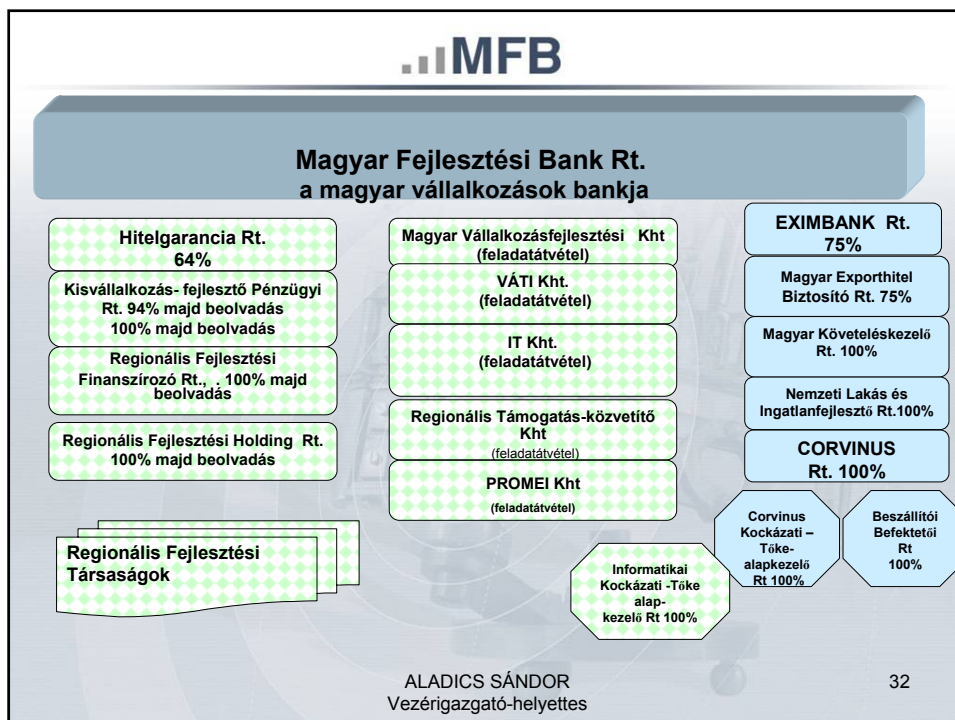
MFB

Magyar Fejlesztési Bank Rt.
a magyar vállalkozások bankja

Hitelgarancia Rt.
64%

Kisvállalkozás- fejlesztő Pénzügyi Rt. 94% majd beolvadás
100% majd beolvadás

Regionális Fejlesztési Finanszírozó Rt., . 100% majd beolvadás

Regionális Fejlesztési Holding Rt. 100% majd beolvadás

Regionális Fejlesztési Társaságok

Magyar Vállalkozásfejlesztési Kht (feladatátvétel)

VÁTI Kht. (feladatátvétel)

IT Kht. (feladatátvétel)

Regionális Támogatás-közvetítő Kht (feladatátvétel)

PROMEI Kht (feladatátvétel)

Informatikai Kockázati -Tőke alap-kezelő Rt 100%

EXIMBANK Rt. 75%

Magyar Exporthitel Biztosító Rt. 75%

Magyar Követeléskezelő Rt. 100%

Nemzeti Lakás és Ingatlanfejlesztő Rt.100%

CORVINUS Rt. 100%

Corvinus Kockázati – Tőke-alapkezelő Rt 100%

Beszállítói Befektetői Rt 100%

ALADICS SÁNDOR
Vezérigazgató-helyettes

32